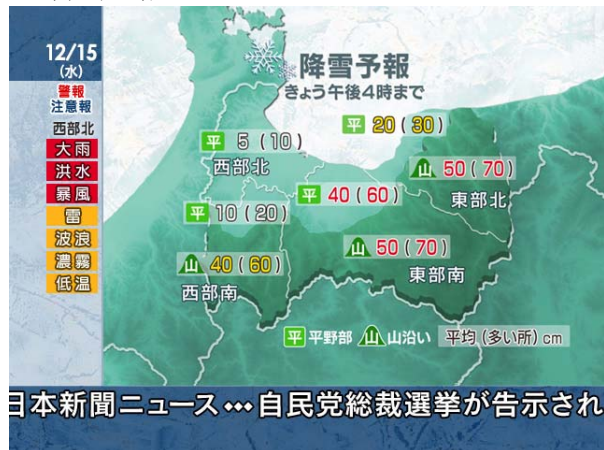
12/15
(水)
警報
注意報
西部北
大雨
洪水
暴風
雷
波浪
濃霧
低温

降雪予報
きょう午後4時まで

平 5 (10)
西部北
平 20 (30)
山 50 (70)
東部北
平 40 (60)
平 10 (20)
山 50 (70)
東部南
山 40 (60)
西部南

平 平野部 山 山沿い 平均 (多い所) cm

日本新聞ニュース••• 自民党総裁選挙が告示され